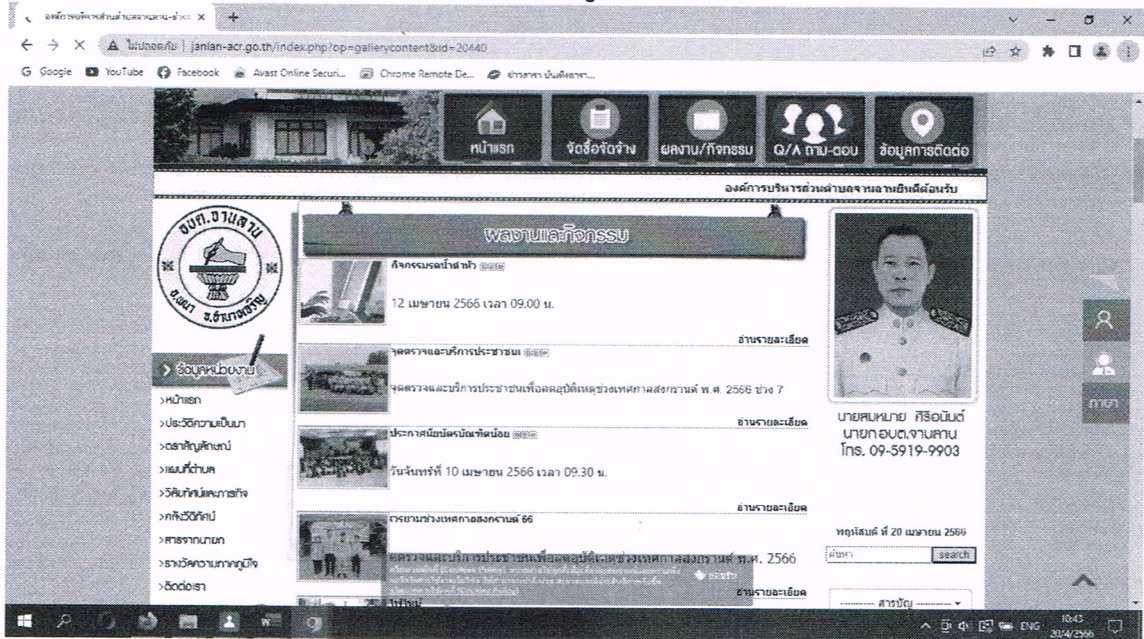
องค์การบริหารส่วนตำบลจานลาน-อำเภอ... ×
ไม่ปลอดภัย | janlan-acr.go.th/index.php?op=gallerycontent&id=20440
Google YouTube Facebook Avast Online Securi... Chrome Remote De... ข่าวสาร บันเทิง...

หน้าแรก จัดซื้อจัดจ้าง ผลงาน/กิจกรรม Q/A ถาม-ตอบ ข้อมูลการติดต่อ

องค์การบริหารส่วนตำบลจานลานยินดีต้อนรับ

อบต.จานลาน อ.พนา จ.อำนาจเจริญ

ข้อมูลหน่วยงาน
>หน้าแรก
>ประวัติความเป็นมา
>ตราสัญลักษณ์
>แผนที่ตำบล
>วิสัยทัศน์และภารกิจ
>คลังวิดีทัศน์
>สารจากนายก
>รางวัลความภาคภูมิใจ
>ติดต่อเรา

ผลงานและกิจกรรม

กิจกรรมรดน้ำดำหัว
12 เมษายน 2566 เวลา 09.00 น.
อ่านรายละเอียด

จุดตรวจและบริการประชาชน
จุดตรวจและบริการประชาชนเพื่อลดอุบัติเหตุช่วงเทศกาลสงกรานต์ พ.ศ. 2566 ช่วง 7
อ่านรายละเอียด

ประกาศนียบัตรบัณฑิตน้อย
วันจันทร์ที่ 10 เมษายน 2566 เวลา 09.30 น.
อ่านรายละเอียด

รายงานช่วงเทศกาลสงกรานต์ 66
จุดตรวจและบริการประชาชนเพื่อลดอุบัติเหตุช่วงเทศกาลสงกรานต์ พ.ศ. 2566
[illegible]
อ่านรายละเอียด

นายสมหมาย ศิริอินันต์
นายก อบต.จานลาน
โทร. 09-5919-9903

พฤหัสบดี ที่ 20 เมษายน 2566
ค้นหา search
--------- สารบัญ --------

ภาษา

ENG 10:43 20/4/2566